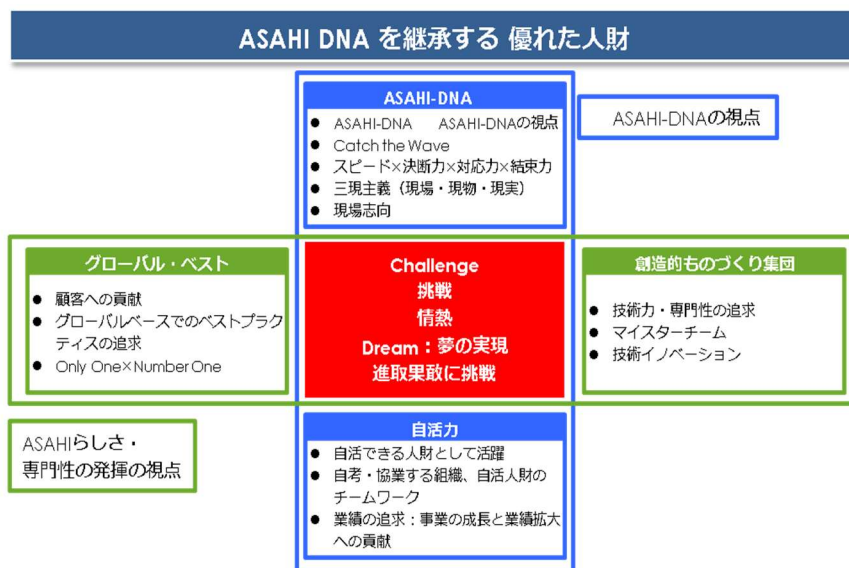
ASAHI DNA を継承する 優れた人財

ASAHI-DNA
- ASAHI-DNA　ASAHI-DNAの視点
- Catch the Wave
- スピード×決断力×対応力×結束力
- 三現主義（現場・現物・現実）
- 現場志向

ASAHI-DNAの視点

グローバル・ベスト
- 顧客への貢献
- グローバルベースでのベストプラクティスの追求
- Only One×Number One

Challenge
挑戦
情熱
Dream：夢の実現
進取果敢に挑戦

創造的ものづくり集団
- 技術力・専門性の追求
- マイスターチーム
- 技術イノベーション

ASAHIらしさ・
専門性の発揮の視点

自活力
- 自活できる人財として活躍
- 自考・協業する組織、自活人財のチームワーク
- 業績の追求：事業の成長と業績拡大への貢献